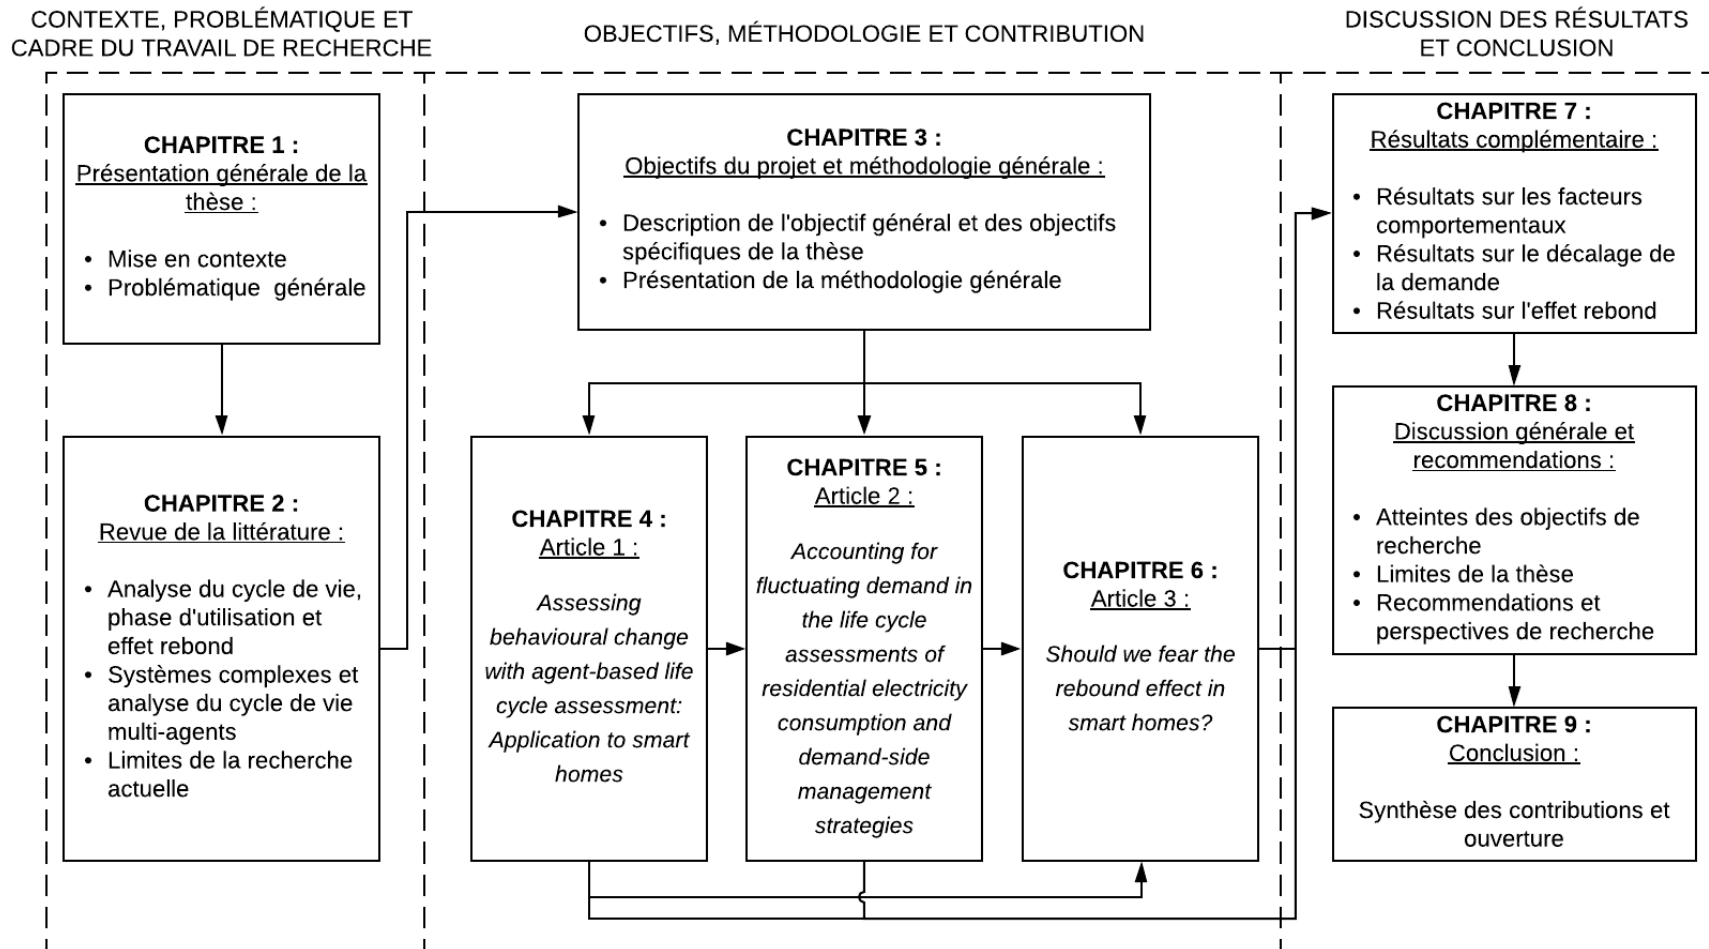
CONTEXTE, PROBLÉMATIQUE ET CADRE DU TRAVAIL DE RECHERCHE

OBJECTIFS, MÉTHODOLOGIE ET CONTRIBUTION

DISCUSSION DES RÉSULTATS ET CONCLUSION

CHAPITRE 1 :
Présentation générale de la thèse :

• Mise en contexte
• Problématique générale

CHAPITRE 2 :
Revue de la littérature :

• Analyse du cycle de vie, phase d'utilisation et effet rebond
• Systèmes complexes et analyse du cycle de vie multi-agents
• Limites de la recherche actuelle

CHAPITRE 3 :
Objectifs du projet et méthodologie générale :

• Description de l'objectif général et des objectifs spécifiques de la thèse
• Présentation de la méthodologie générale

CHAPITRE 4 :
Article 1 :

Assessing behavioural change with agent-based life cycle assessment: Application to smart homes

CHAPITRE 5 :
Article 2 :

Accounting for fluctuating demand in the life cycle assessments of residential electricity consumption and demand-side management strategies

CHAPITRE 6 :
Article 3 :

Should we fear the rebound effect in smart homes?

CHAPITRE 7 :
Résultats complémentaire :

• Résultats sur les facteurs comportementaux
• Résultats sur le décalage de la demande
• Résultats sur l'effet rebond

CHAPITRE 8 :
Discussion générale et recommendations :

• Atteintes des objectifs de recherche
• Limites de la thèse
• Recommendations et perspectives de recherche

CHAPITRE 9 :
Conclusion :

Synthèse des contributions et ouverture